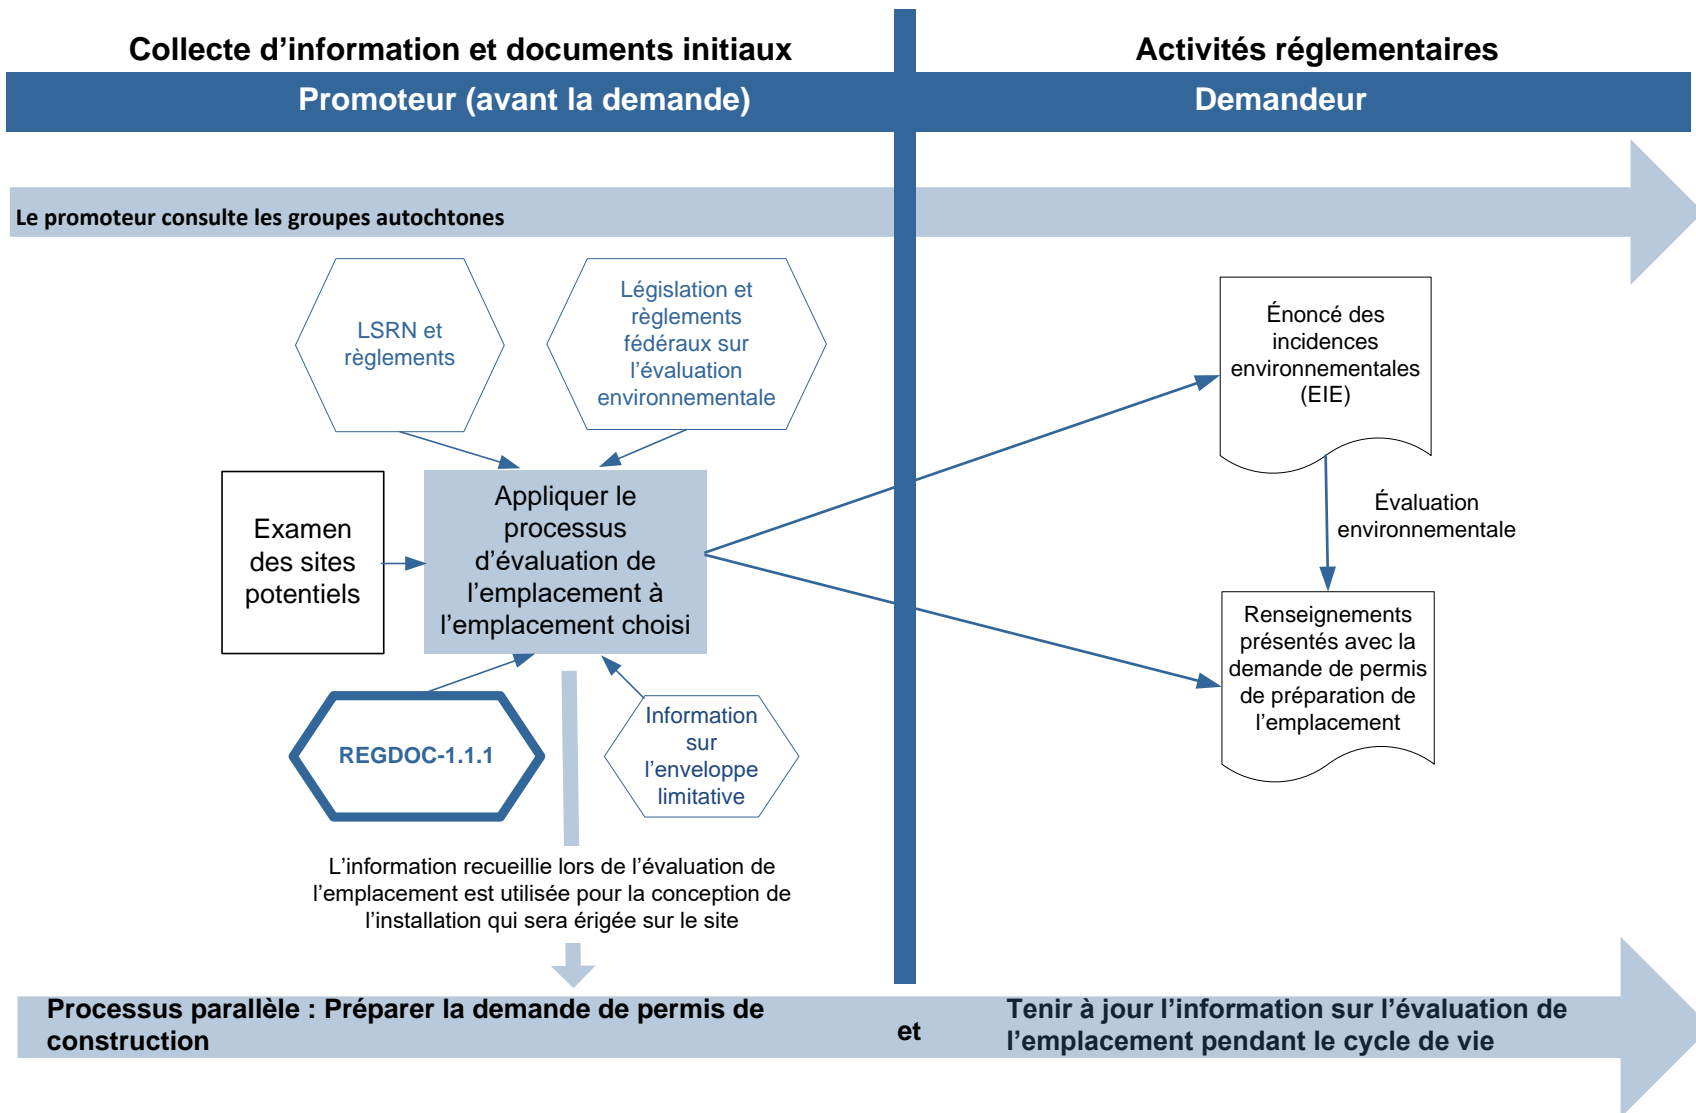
Collecte d’information et documents initiaux

Activités réglementaires

Promoteur (avant la demande)

Demandeur

Le promoteur consulte les groupes autochtones

LSRN et règlements

Législation et règlements fédéraux sur l’évaluation environnementale

Examen des sites potentiels

Appliquer le processus d’évaluation de l’emplacement à l’emplacement choisi

REGDOC-1.1.1

Information sur l’enveloppe limitative

L’information recueillie lors de l’évaluation de l’emplacement est utilisée pour la conception de l’installation qui sera érigée sur le site

Énoncé des incidences environnementales (EIE)

Évaluation environnementale

Renseignements présentés avec la demande de permis de préparation de l’emplacement

Processus parallèle : Préparer la demande de permis de construction

et

Tenir à jour l’information sur l’évaluation de l’emplacement pendant le cycle de vie